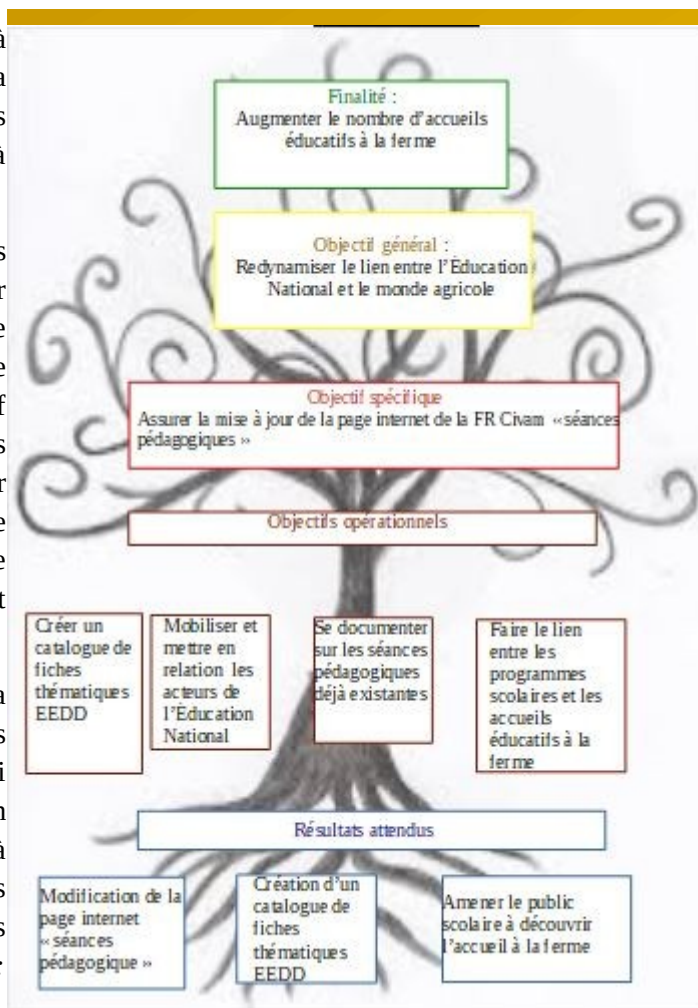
à
a
s
à

s
r
e
e
f
s
r
e
e
t

a
s
i
n
à
s
s
.

Finalité :
Augmenter le nombre d'accueils éducatifs à la ferme

Objectif général :
Redynamiser le lien entre l'Éducation National et le monde agricole

Objectif spécifique
Assurer la mise à jour de la page internet de la FR Civam «séances pédagogiques »

Objectifs opérationnels

Créer un catalogue de fiches thématiques EEDD

Mobiliser et mettre en relation les acteurs de l'Éducation National

Se documenter sur les séances pédagogiques déjà existantes

Faire le lien entre les programmes scolaires et les accueils éducatifs à la ferme

Résultats attendus

Modification de la page internet « séances pédagogique »

Création d'un catalogue de fiches thématiques EEDD

Amener le public scolaire à découvrir l'accueil à la ferme